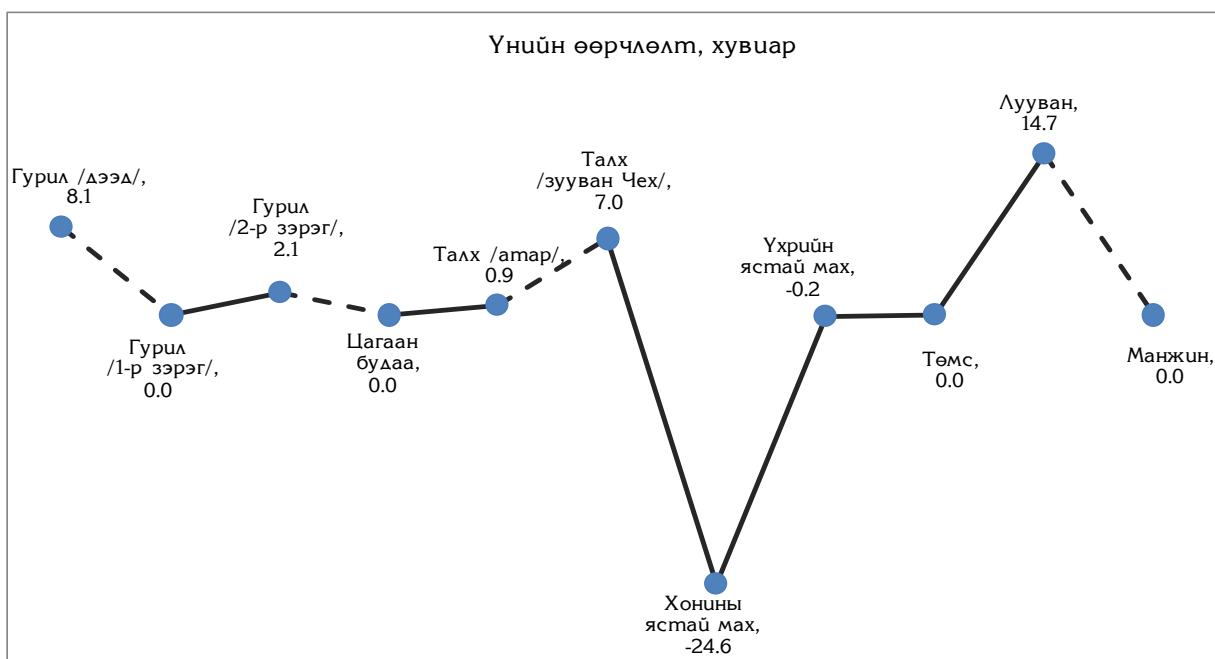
Үнийн өөрчлөлт, хувиар

Гурил /дээд/, 8.1

Гурил /1-р зэрэг/, 0.0

Гурил /2-р зэрэг/, 2.1

Цагаан будаа, 0.0

Талх /атар/, 0.9

Талх /зууван Чех/, 7.0

Хонины ястай мах, -24.6

Үхрийн ястай мах, -0.2

Төмс, 0.0

Лууван, 14.7

Манжин, 0.0